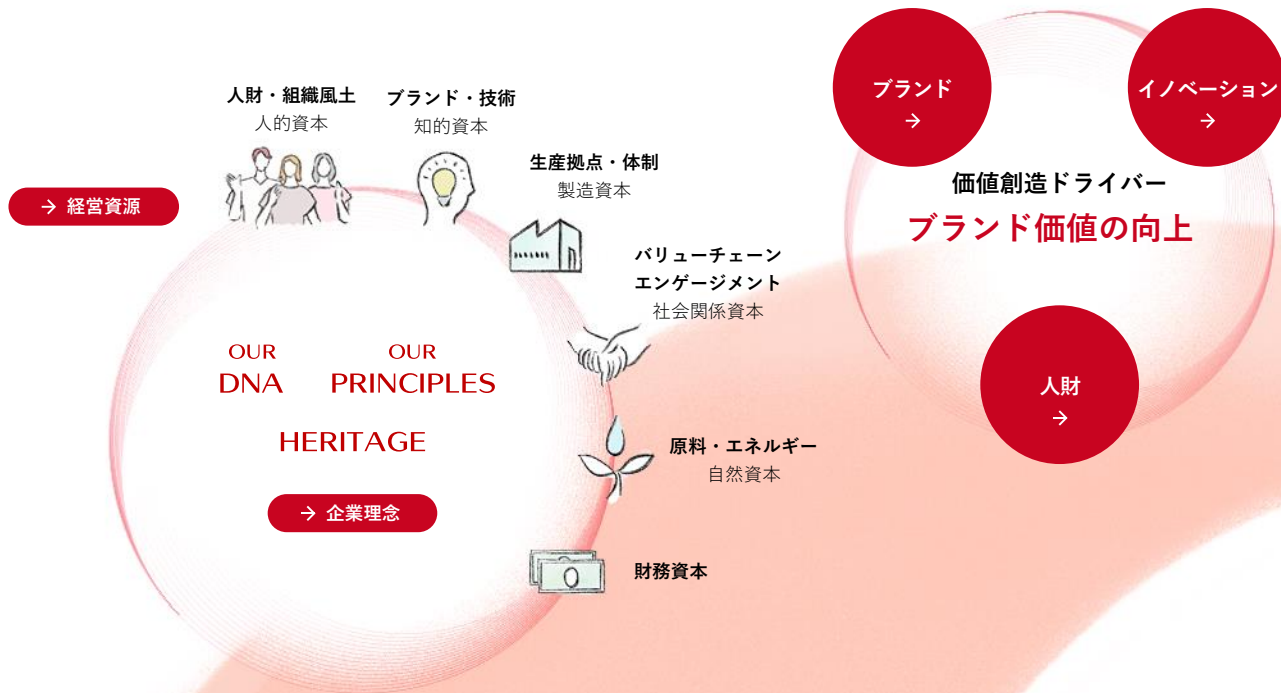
ブランド
→

イノベーション
→

価値創造ドライバー
ブランド価値の向上

人財
→

人財・組織風土
人的資本

ブランド・技術
知的資本

生産拠点・体制
製造資本

→ 経営資源

バリューチェーン
エンゲージメント
社会関係資本

OUR
DNA

OUR
PRINCIPLES

HERITAGE

→ 企業理念

原料・エネルギー
自然資本

財務資本